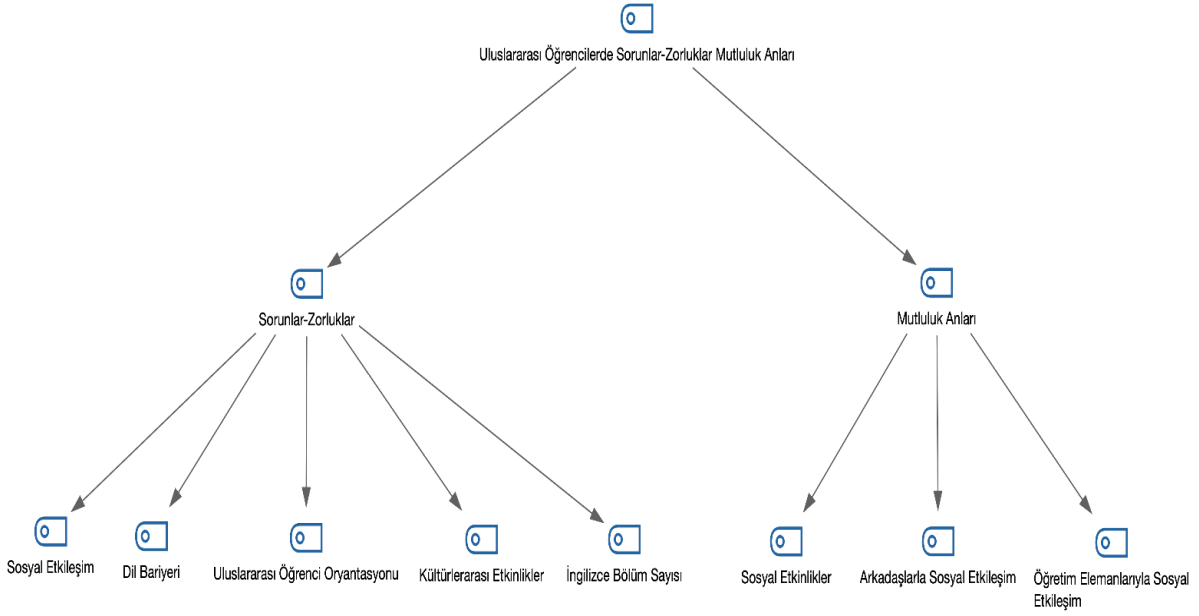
Uluslararası Öğrencilerde Sorunlar-Zorluklar Mutluluk Anları

Sorunlar-Zorluklar

Mutluluk Anları

Sosyal Etkileşim

Dil Bariyeri

Uluslararası Öğrenci Oryantasyonu

Kültürlerarası Etkinlikler

İngilizce Bölüm Sayısı

Sosyal Etkinlikler

Arkadaşlarla Sosyal Etkileşim

Öğretim Elemanlarıyla Sosyal Etkileşim